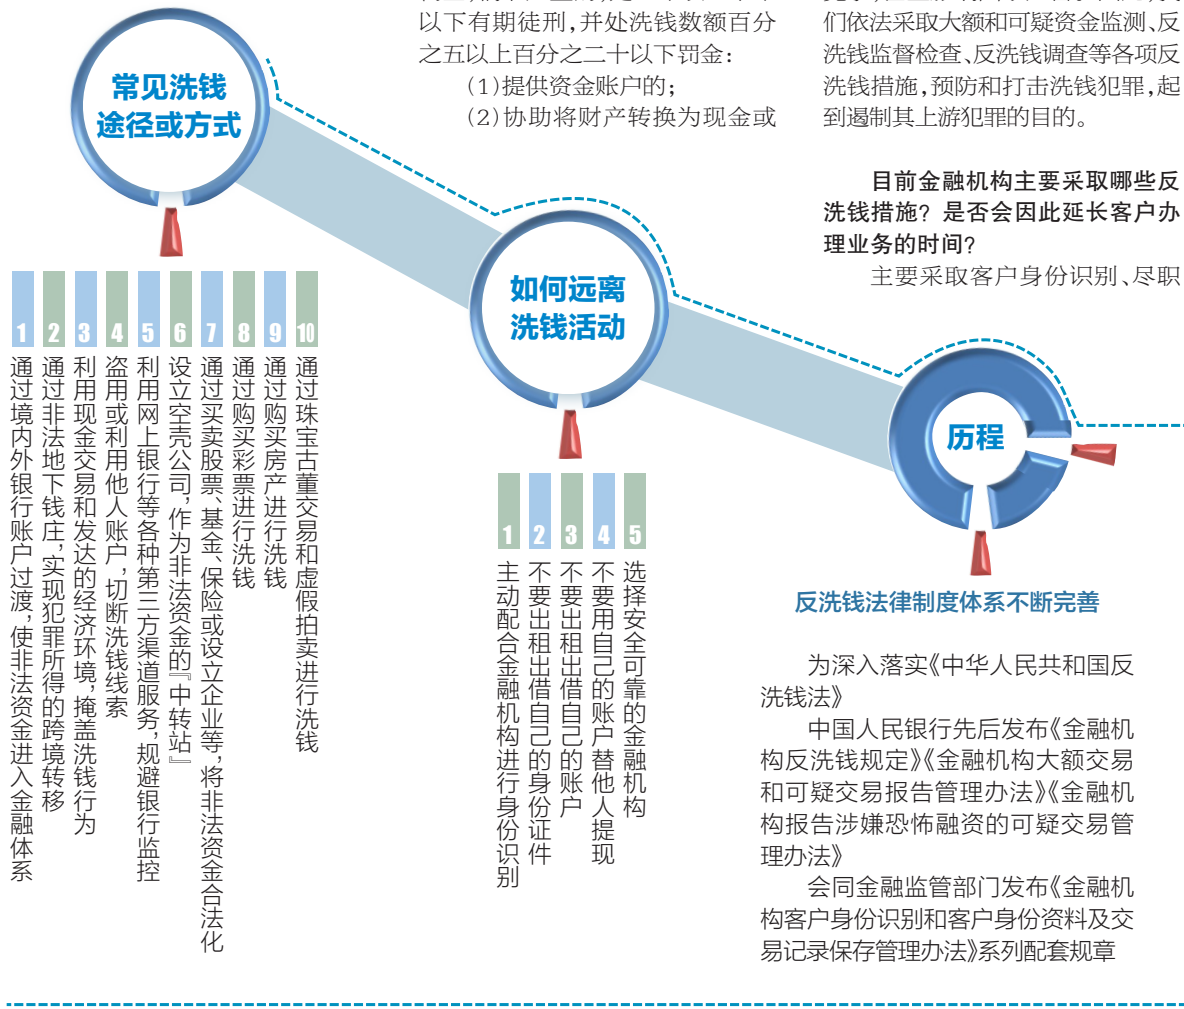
以下有期徒刑，并处洗钱数额百分之五以上百分之二十以下罚金：
（1）提供资金账户的；
（2）协助将财产转换为现金或

们依法采取大额和可疑资金监测、反洗钱监督检查、反洗钱调查等各项反洗钱措施，预防和打击洗钱犯罪，起到遏制其上游犯罪的目的。

目前金融机构主要采取哪些反洗钱措施？是否会因此延长客户办理业务的时间？
主要采取客户身份识别、尽职

常见洗钱途径或方式

1 通过境内外银行账户过渡，使非法资金进入金融体系
2 通过非法地下钱庄，实现犯罪所得的跨境转移
3 利用现金交易和发达的经济环境，掩盖洗钱行为
4 盗用或利用他人账户，切断洗钱线索
5 利用网上银行等各种第三方渠道服务，规避银行监控
6 设立空壳公司，作为非法资金的『中转站』
7 通过买卖股票、基金、保险或设立企业等，将非法资金合法化
8 通过购买彩票进行洗钱
9 通过购买房产进行洗钱
10 通过珠宝古董交易和虚假拍卖进行洗钱

如何远离洗钱活动

1 主动配合金融机构进行身份识别
2 不要出租出借自己的身份证件
3 不要出租出借自己的账户
4 不要用自己的账户替他人提现
5 选择安全可靠的金融机构

历程

反洗钱法律制度体系不断完善

为深入落实《中华人民共和国反洗钱法》
中国人民银行先后发布《金融机构反洗钱规定》《金融机构大额交易和可疑交易报告管理办法》《金融机构报告涉嫌恐怖融资的可疑交易管理办法》
会同金融监管部门发布《金融机构客户身份识别和客户身份资料及交易记录保存管理办法》系列配套规章